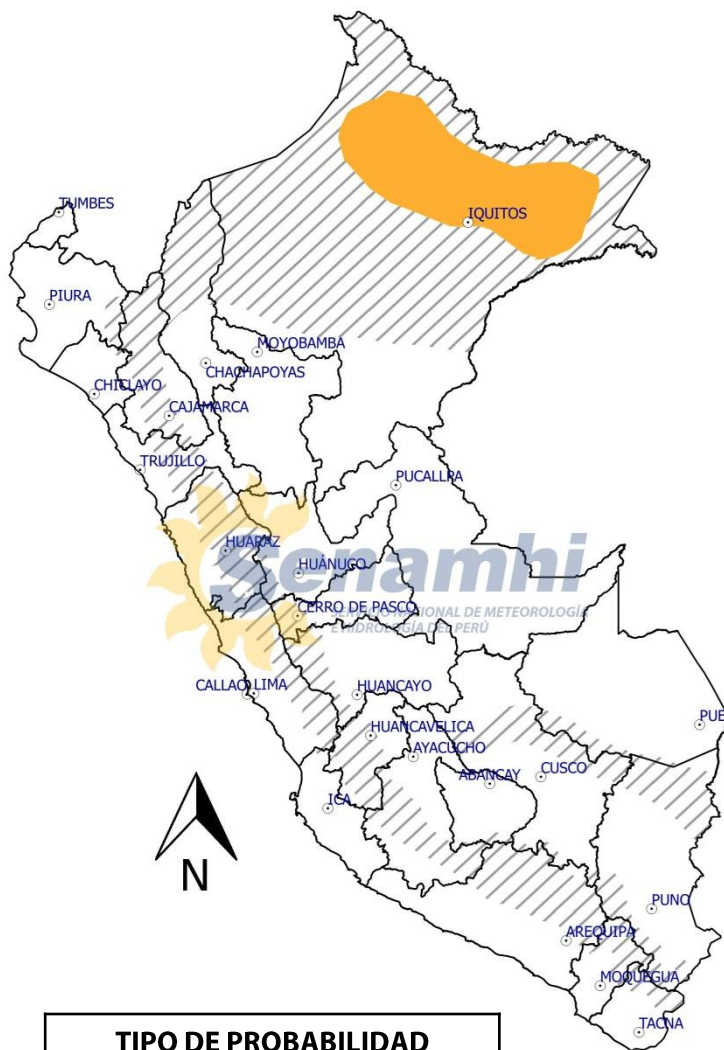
TUMBES
IQUITOS
PIURA
MOYOBAMBA
CHACHAPOYAS
CHICLAYO
CAJAMARCA
TRUJILLO
PUCALLPA
Senamhi
SERVICIO NACIONAL DE METEOROLOGÍA E HIDROLOGÍA DEL PERÚ
HUARAZ
HUÁNUCO
CERRO DE PASCO
CALLAO LIMA
HUANCAYO
HUANCAVELICA
AYACUCHO
PUE
ABANCAY
CUSCO
ICA
N
PUNO
AREQUIPA
MOQUEGUA
TACNA
TIPO DE PROBABILIDAD